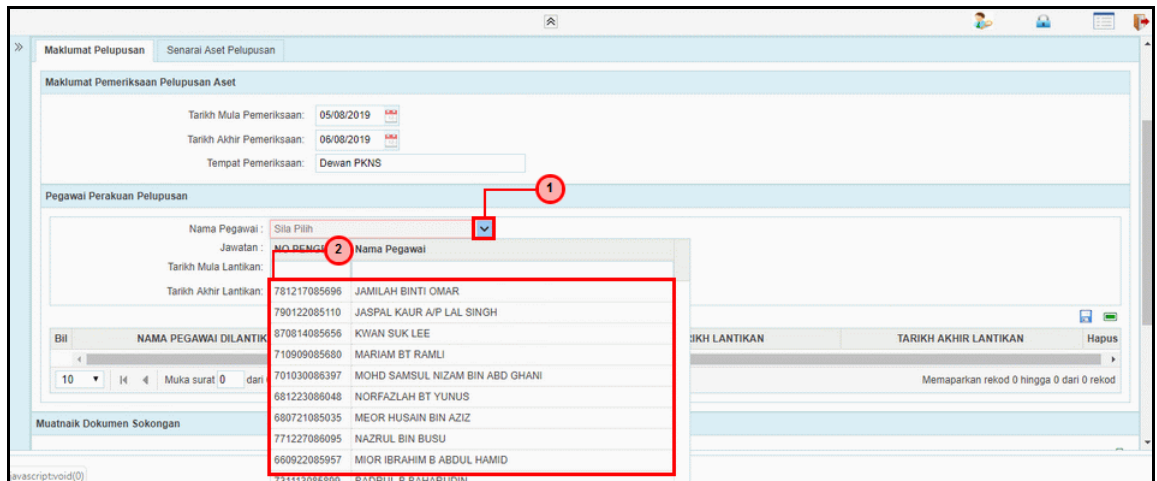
Maklumat Pelupusan | Senarai Aset Pelupusan

Maklumat Pemeriksaan Pelupusan Aset

Tarikh Mula Pemeriksaan: 05/08/2019

Tarikh Akhir Pemeriksaan: 06/08/2019

Tempat Pemeriksaan: Dewan PKNS

Pegawai Perakuan Pelupusan

1

Nama Pegawai : Sila Pilih

Jawatan :

Tarikh Mula Lantikan:

Tarikh Akhir Lantikan:

| NO PENGE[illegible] | Nama Pegawai |
|---|---|
| 781217085696 | JAMILAH BINTI OMAR |
| 790122085110 | JASPAL KAUR A/P LAL SINGH |
| 870814085656 | KWAN SUK LEE |
| 710909085680 | MARIAM BT RAMLI |
| 701030086397 | MOHD SAMSUL NIZAM BIN ABD GHANI |
| 681223086048 | NORFAZLAH BT YUNUS |
| 680721085035 | MEOR HUSAIN BIN AZIZ |
| 771227086095 | NAZRUL BIN BUSU |
| 660922085957 | MIOR IBRAHIM B ABDUL HAMID |

2

Bil | NAMA PEGAWAI DILANTIK | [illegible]IKH LANTIKAN | TARIKH AKHIR LANTIKAN | Hapus

10 | Muka surat 0 dari

Memaparkan rekod 0 hingga 0 dari 0 rekod

Muatnaik Dokumen Sokongan

avascript:void(0)